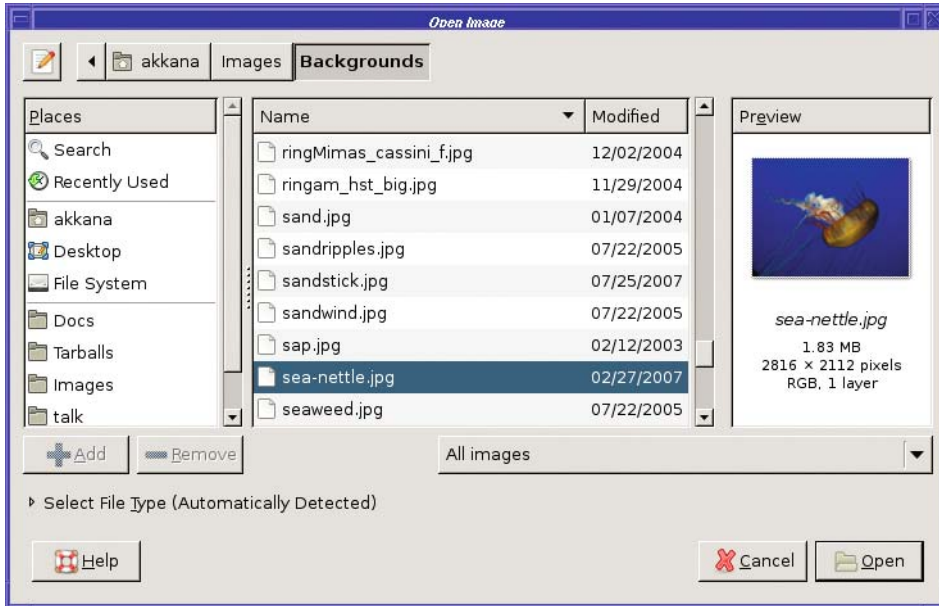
Open Image

akkana | Images | Backgrounds

| Places |
|---|
| Search |
| Recently Used |
| akkana |
| Desktop |
| File System |
| Docs |
| Tarballs |
| Images |
| talk |

| Name | Modified |
|---|---|
| ringMimas_cassini_f.jpg | 12/02/2004 |
| ringam_hst_big.jpg | 11/29/2004 |
| sand.jpg | 01/07/2004 |
| sandripples.jpg | 07/22/2005 |
| sandstick.jpg | 07/25/2007 |
| sandwind.jpg | 07/22/2005 |
| sap.jpg | 02/12/2003 |
| sea-nettle.jpg | 02/27/2007 |
| seaweed.jpg | 07/22/2005 |

Preview

sea-nettle.jpg
1.83 MB
2816 × 2112 pixels
RGB, 1 layer

Add Remove

All images

Select File Type (Automatically Detected)

Help

Cancel Open